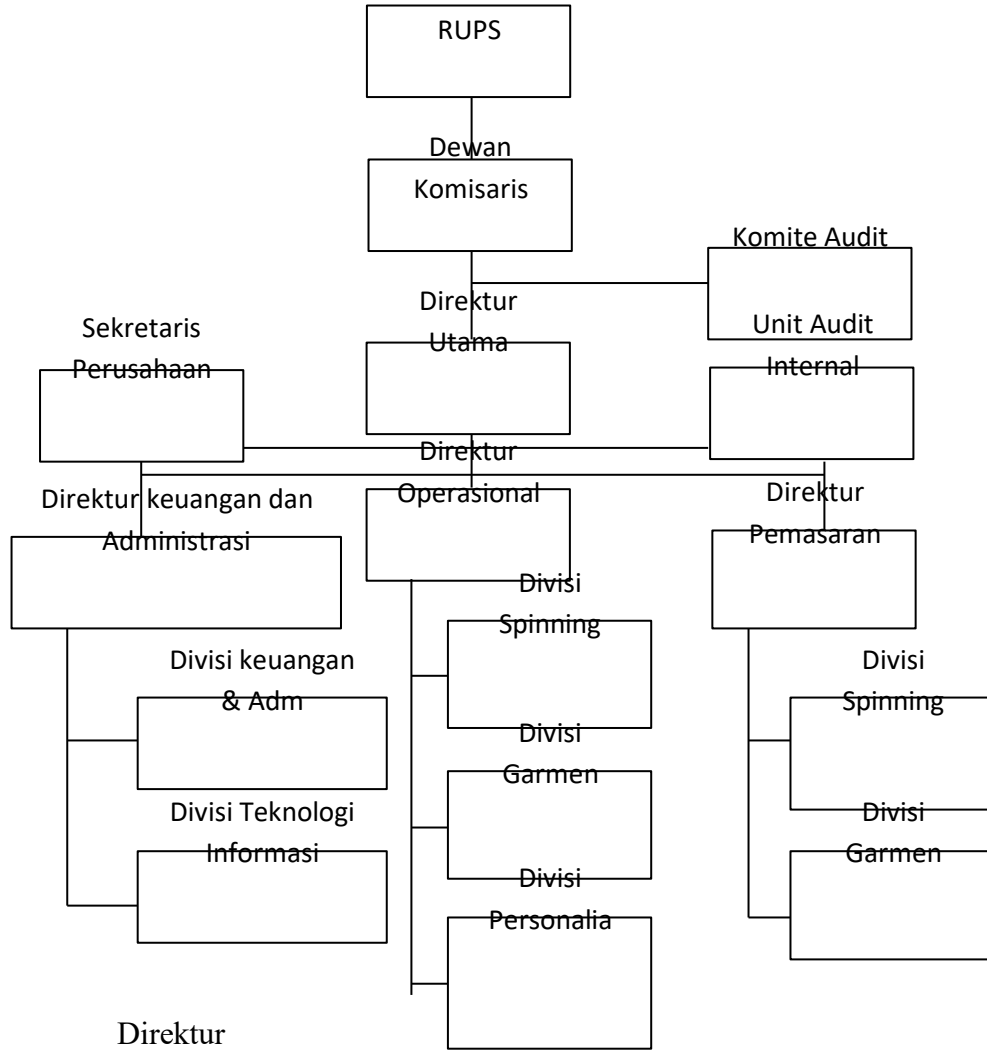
RUPS

Dewan Komisaris

Komite Audit

Direktur Utama

Sekretaris Perusahaan

Unit Audit Internal

Direktur Operasional

Direktur keuangan dan Administrasi

Direktur Pemasaran

Divisi Spinning

Divisi keuangan & Adm

Divisi Spinning

Divisi Garmen

Divisi Teknologi Informasi

Divisi Garmen

Divisi Personalia

Direktur